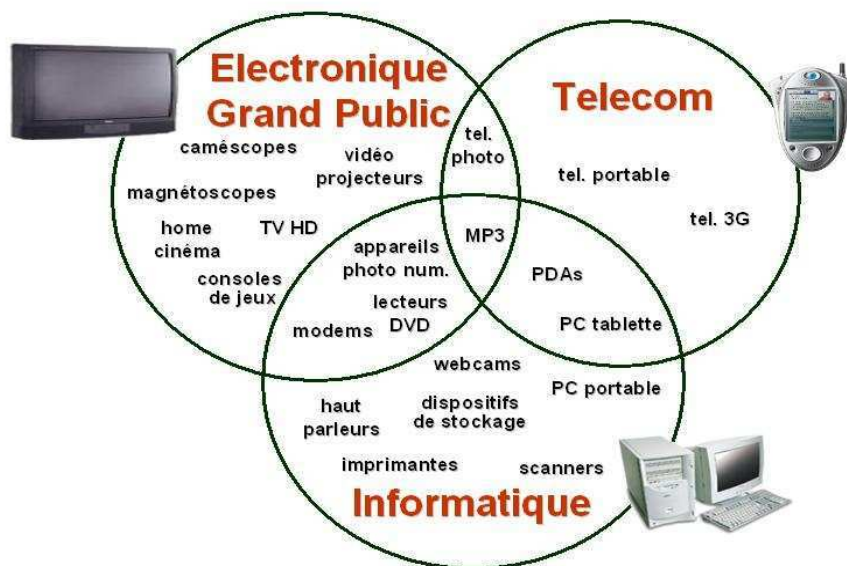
Electronique Grand Public

Telecom

tel. photo

caméscopes

vidéo projecteurs

magnétoscopes

tel. portable

tel. 3G

home cinéma

TV HD

appareils photo num.

MP3

consoles de jeux

PDAs

lecteurs DVD

modems

PC tablette

webcams

PC portable

haut parleurs

dispositifs de stockage

imprimantes

scanners

Informatique